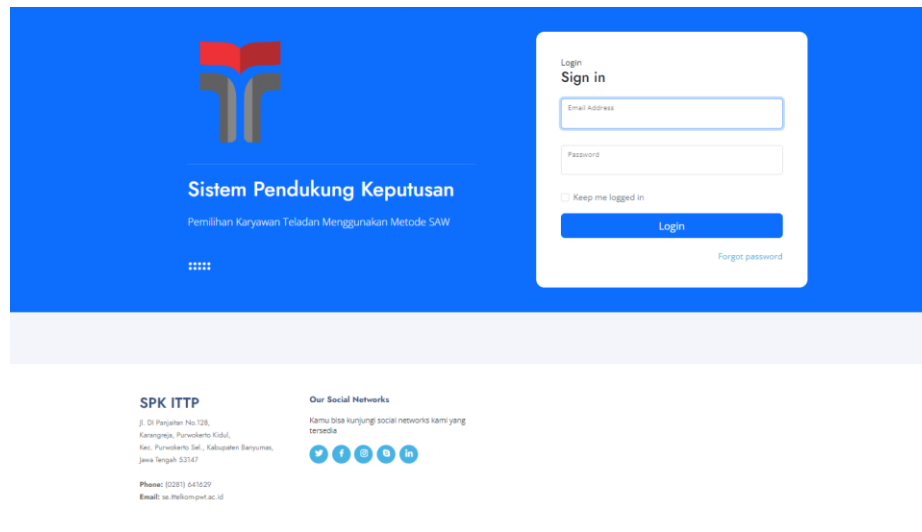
Sistem Pendukung Keputusan

Pemilihan Karyawan Teladan Menggunakan Metode SAW

Login
Sign in

Email Address

Password

Keep me logged in

Login

Forgot password

SPK ITTP

Jl. DI Panjaitan No.128, Karangreja, Purwokerto Kidul, Kec. Purwokerto Sel., Kabupaten Banyumas, Jawa Tengah 53147

Phone: (0281) 641629
Email: ss.ittelkom-pwt.ac.id

Our Social Networks

Kamu bisa kunjungi social networks kami yang tersedia